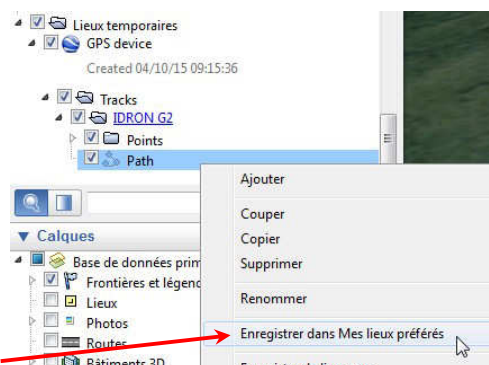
Lieux temporaires
GPS device
Created 04/10/15 09:15:36
Tracks
IDRON G2
Points
Path
Calques
Base de données prim
Frontières et légend
Lieux
Photos
Routes
Bâtiments 3D
Ajouter
Couper
Copier
Supprimer
Renommer
Enregistrer dans Mes lieux préférés
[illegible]